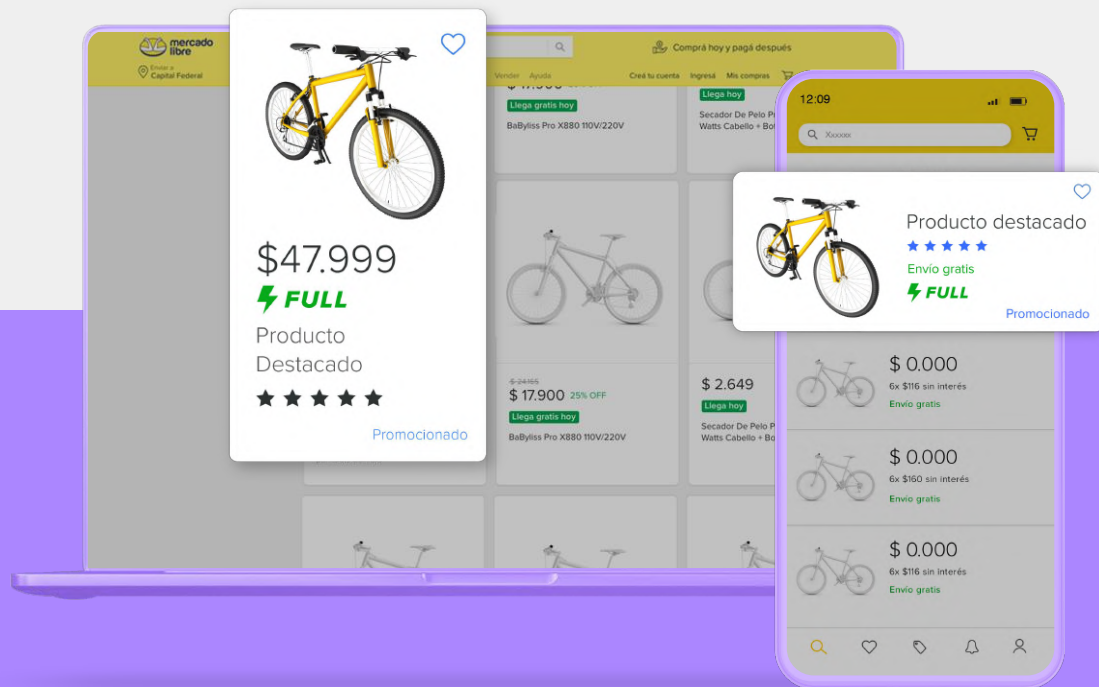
mercado libre

Enviar a Capital Federal

Comprá hoy y pagá después

Vender Ayuda

Creá tu cuenta Ingresá Mis compras

Llega gratis hoy

BaBylissPro X880 110V/220V

Llega hoy

Secador De Pelo P Watts Cabello + Bo

$47.999

FULL

Producto Destacado

Promocionado

$ 24.165

$ 17.900 25% OFF

Llega gratis hoy

BaBylissPro X880 110V/220V

$ 2.649

Llega hoy

Secador De Pelo P Watts Cabello + Bo

12:09

Xxxxxx

Producto destacado

Envío gratis

FULL

Promocionado

$ 0.000

6x $116 sin interés

Envío gratis

$ 0.000

6x $160 sin interés

Envío gratis

$ 0.000

6x $116 sin interés

Envío gratis